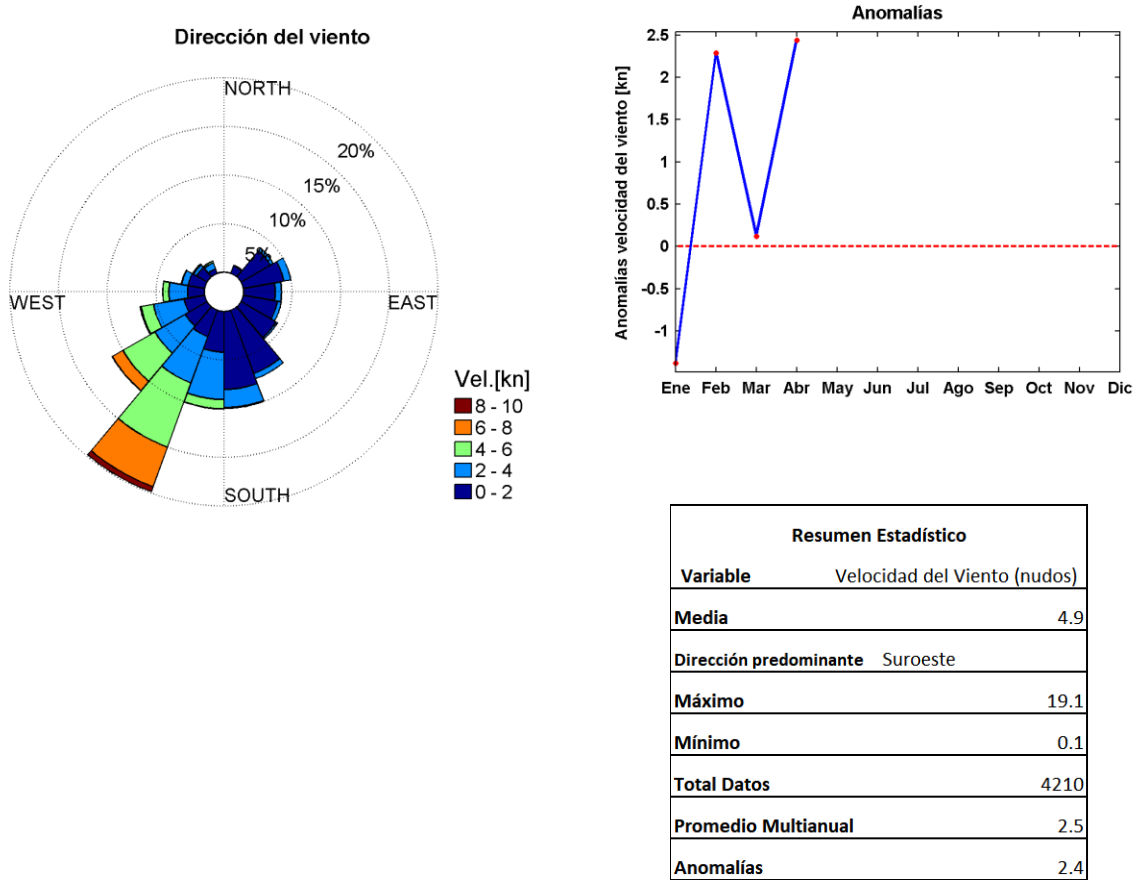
Dirección del viento

NORTH
20%
15%
10%
5%
WEST
EAST
SOUTH

Vel.[kn]
8 - 10
6 - 8
4 - 6
2 - 4
0 - 2

Anomalías

Anomalías velocidad del viento [kn]

2.5
2
1.5
1
0.5
0
-0.5
-1

Ene Feb Mar Abr May Jun Jul Ago Sep Oct Nov Dic

| Resumen Estadístico | |
|---|---|
| Variable | Velocidad del Viento (nudos) |
| Media | 4.9 |
| Dirección predominante | Suroeste |
| Máximo | 19.1 |
| Mínimo | 0.1 |
| Total Datos | 4210 |
| Promedio Multianual | 2.5 |
| Anomalías | 2.4 |